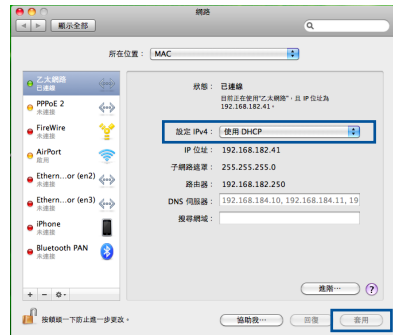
網路

顯示全部

所在位置： MAC

乙太網路
已連線

PPPoE 2
未連線

FireWire
未連線

AirPort
關閉

Ethern...or (en2)
未連線

Ethern...or (en3)
未連線

iPhone
未連線

Bluetooth PAN
未連線

狀態： 已連線

目前正在使用「乙太網路」，IP 位址為 192.168.182.41。

設定 IPv4： 使用 DHCP

IP 位址： 192.168.182.41

子網路遮罩： 255.255.255.0

路由器： 192.168.182.250

DNS 伺服器： 192.168.184.10, 192.168.184.11, 19

搜尋網域：

進階⋯

?

按鎖頭一下防止進一步更改。

協助我⋯

回復

套用